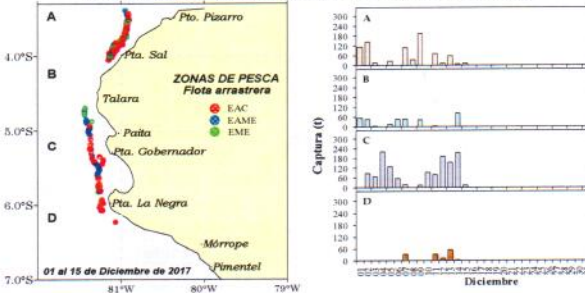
A
Pto. Pizarro
4.0°S
Pta. Sal
B
ZONAS DE PESCA
Flota arrastrera
Talara
EAC
EAME
EME
5.0°S
Paita
C
Pta. Gobernador
6.0°S
Pta. La Negra
D
Mórrope
Pimentel
01 al 15 de Diciembre de 2017
7.0°S
81°W
80°W
79°W

A
300
250
200
150
100
50
0
B
100
50
0
C
300
250
200
150
100
50
0
D
300
250
200
150
100
50
0
Captura (t)
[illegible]
Diciembre